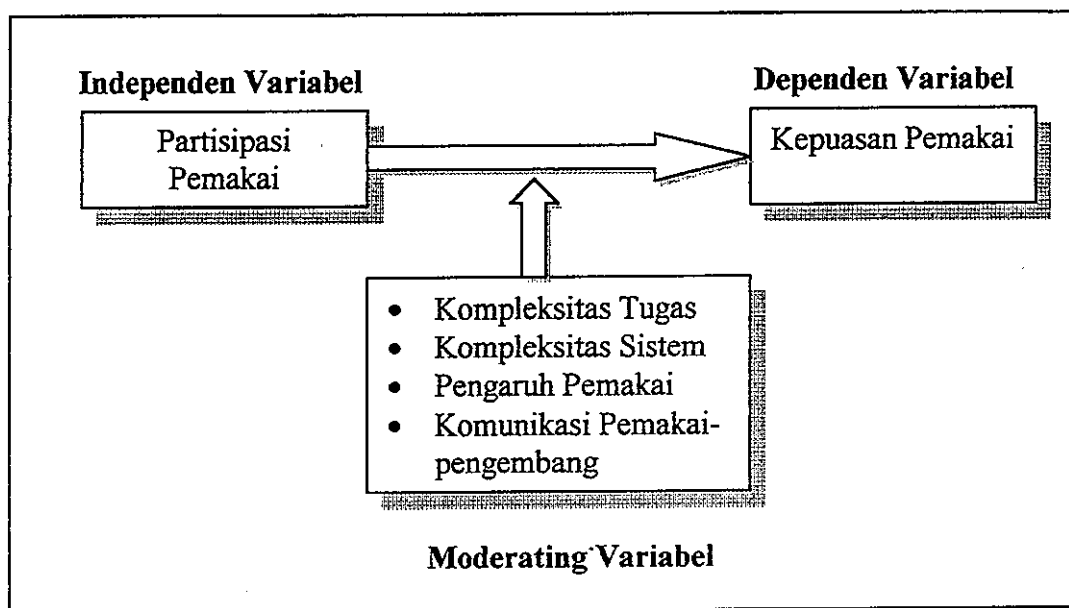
**Independen Variabel**

Partisipasi Pemakai

**Dependen Variabel**

Kepuasan Pemakai

- Kompleksitas Tugas
- Kompleksitas Sistem
- Pengaruh Pemakai
- Komunikasi Pemakai-pengembang

**Moderating Variabel**